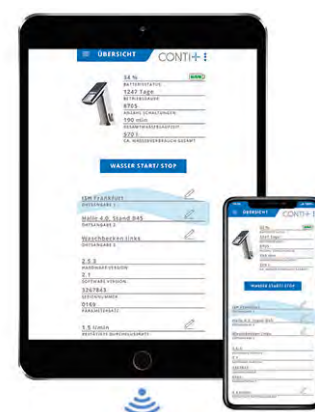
ÜBERSICHT CONTI+

34 %
BATTERIESTATUS
1247 Tage
BETRIEBSDAUER
8765
ANZAHL SCHALTUNGEN
190 min
GESAMTWASSERLAUFZEIT
8721
CA. WASSERVERBRAUCH GESAMT

WASSER START/ STOP

ish Frankfurt
ORTSANGABE 1
Halle 4.0, Stand B45
ORTSANGABE 2
Waschbecken links
ORTSANGABE 3
2.5.3
HARDWARE-VERSION
2.1
SOFTWARE-VERSION
5367843
SERIENNUMMER
0169
PARAMETERSATZ
1.5 l/min
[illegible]

ÜBERSICHT CONTI+

WASSER START/ STOP